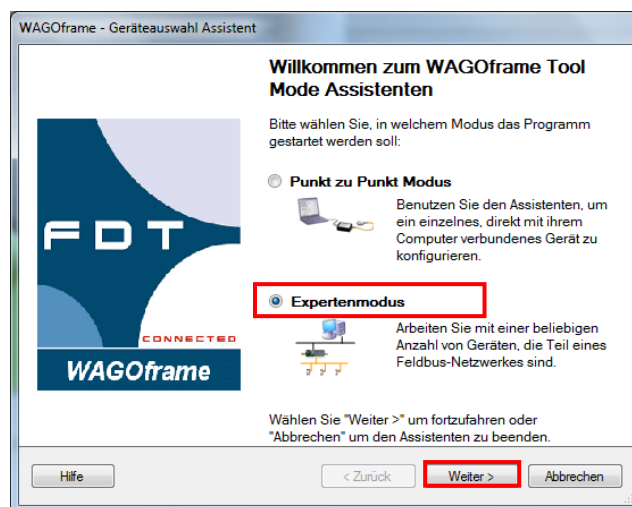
WAGOframe - Geräteauswahl Assistent

FDT
CONNECTED
WAGOframe

Willkommen zum WAGOframe Tool Mode Assistenten

Bitte wählen Sie, in welchem Modus das Programm gestartet werden soll:

Punkt zu Punkt Modus

Benutzen Sie den Assistenten, um ein einzelnes, direkt mit ihrem Computer verbundenes Gerät zu konfigurieren.

Expertenmodus

Arbeiten Sie mit einer beliebigen Anzahl von Geräten, die Teil eines Feldbus-Netzwerkes sind.

Wählen Sie "Weiter >" um fortzufahren oder "Abbrechen" um den Assistenten zu beenden.

Hilfe

< Zurück

Weiter >

Abbrechen